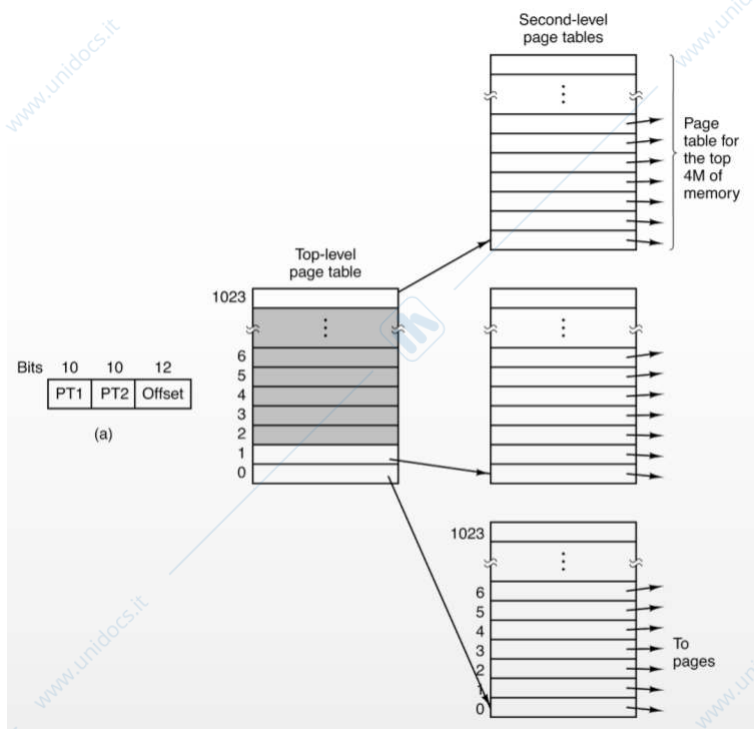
www.unidocs.it

Second-level page tables

Page table for the top 4M of memory

Top-level page table

1023

6
5
4
3
2
1
0

Bits 10 10 12

| PT1 | PT2 | Offset |
|---|---|---|

(a)

1023

6
5
4
3
2
1
0

To pages

www.unidocs.it

www.unidocs.it

www.unidocs.it